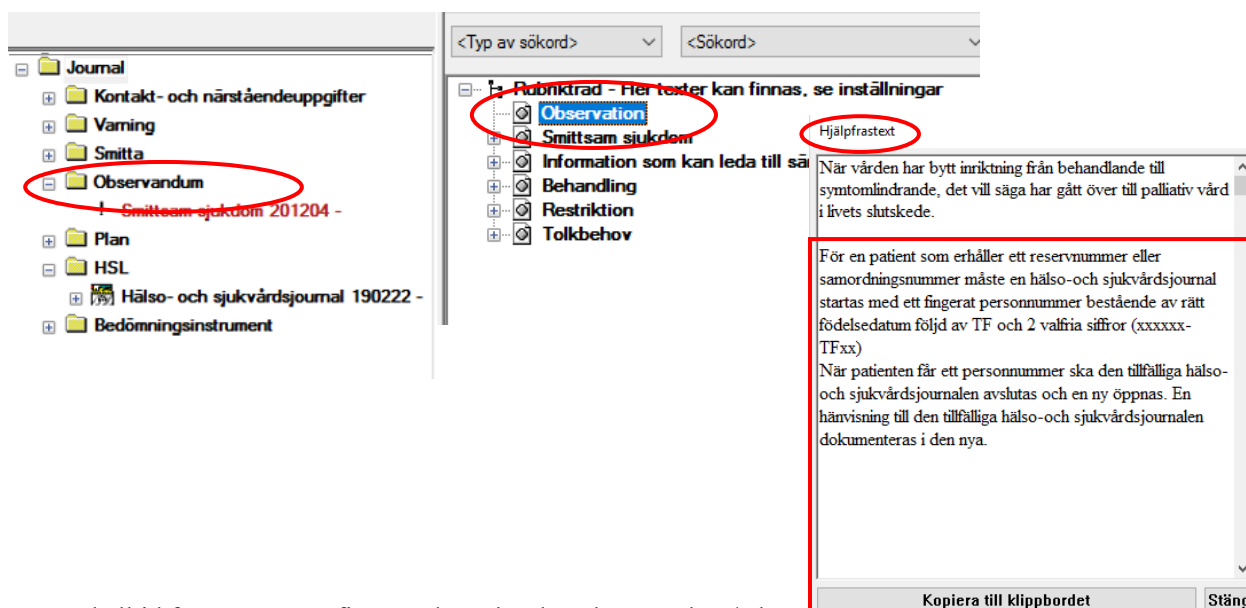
Journal
Kontakt- och närståendeuppgifter
Varning
Smitta
Observandum
Smittsam sjukdom 201204 -
Plan
HSL
Hälso- och sjukvårdsjournal 190222 -
Bedömningsinstrument

<Typ av sökord>
<Sökord>

Rubrikträd - Her texter kan finnas, se inställningar
Observation
Smittsam sjukdom
Information som kan leda till sä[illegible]
Behandling
Restriktion
Tolkbehov

Hjälpfrastext

När vården har bytt inriktning från behandlande till symtomlindrande, det vill säga har gått över till palliativ vård i livets slutskede.

För en patient som erhåller ett reservnummer eller samordningsnummer måste en hälso-och sjukvårdsjournal startas med ett fingerat personnummer bestående av rätt födelsedatum följd av TF och 2 valfria siffror (xxxxxx-TFxx)
När patienten får ett personnummer ska den tillfälliga hälso- och sjukvårdsjournalen avslutas och en ny öppnas. En hänvisning till den tillfälliga hälso-och sjukvårdsjournalen dokumenteras i den nya.

Kopiera till klippbordet
Stäng